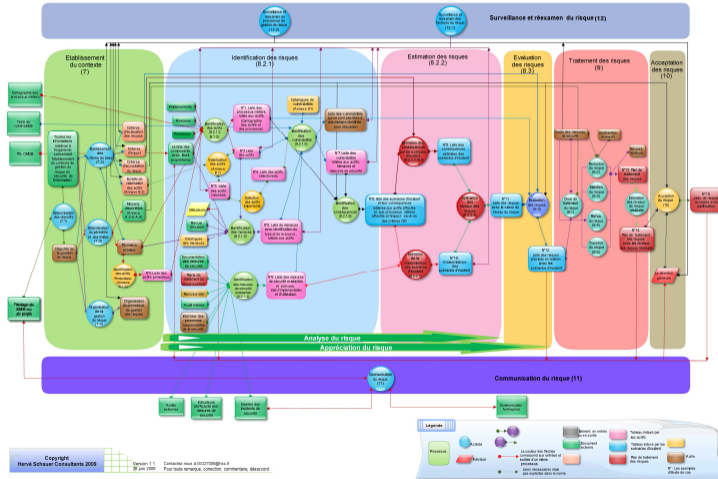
Surveillance et réexamen du risque (12)

Etablissement du contexte (7)

Identification des risques (8.2.1)

Estimation des risques (8.2.2)

Evaluation des risques (8.3)

Traitement des risques (9)

Acceptation des risques (10)

Analyse du risque

Appréciation du risque

Communication du risque (11)

Copyright
Hervé Schauer Consultants 2008

Version 1.1
26 juin 2008

Légende

Processus

Activité

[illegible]